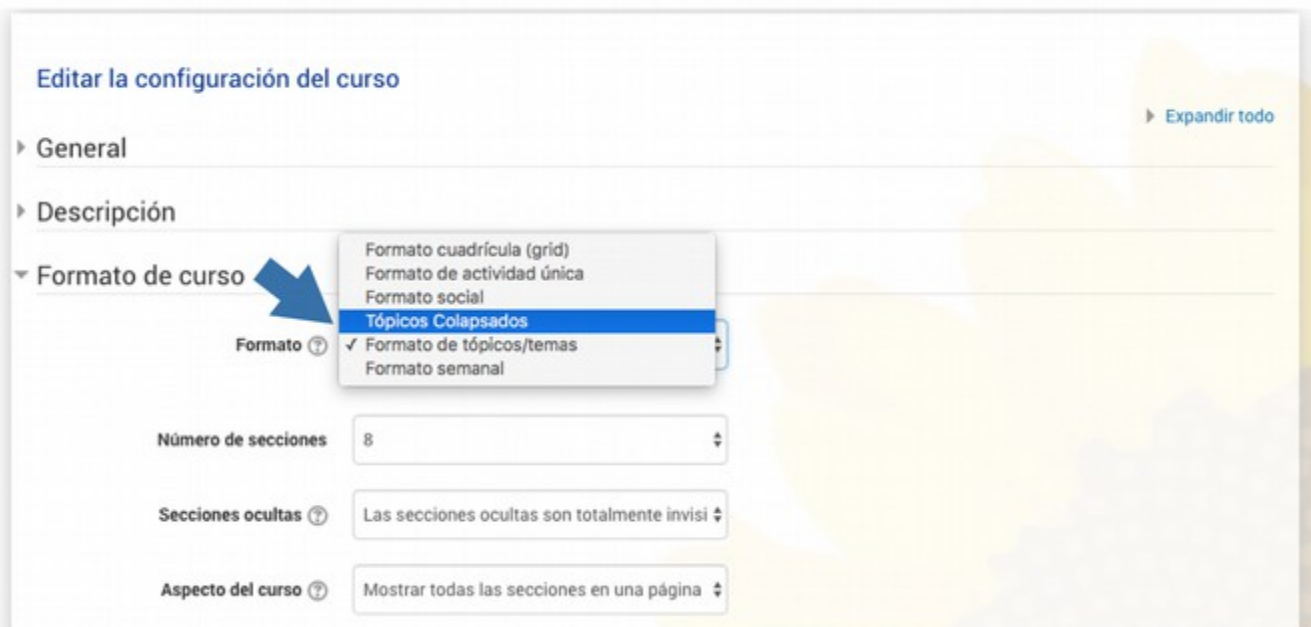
Editar la configuración del curso

▸ Expandir todo

▸ General

▸ Descripción

▾ Formato de curso

Formato

Formato cuadrícula (grid)
Formato de actividad única
Formato social
Tópicos Colapsados
✓ Formato de tópicos/temas
Formato semanal

Número de secciones
8

Secciones ocultas
Las secciones ocultas son totalmente invisi

Aspecto del curso
Mostrar todas las secciones en una página